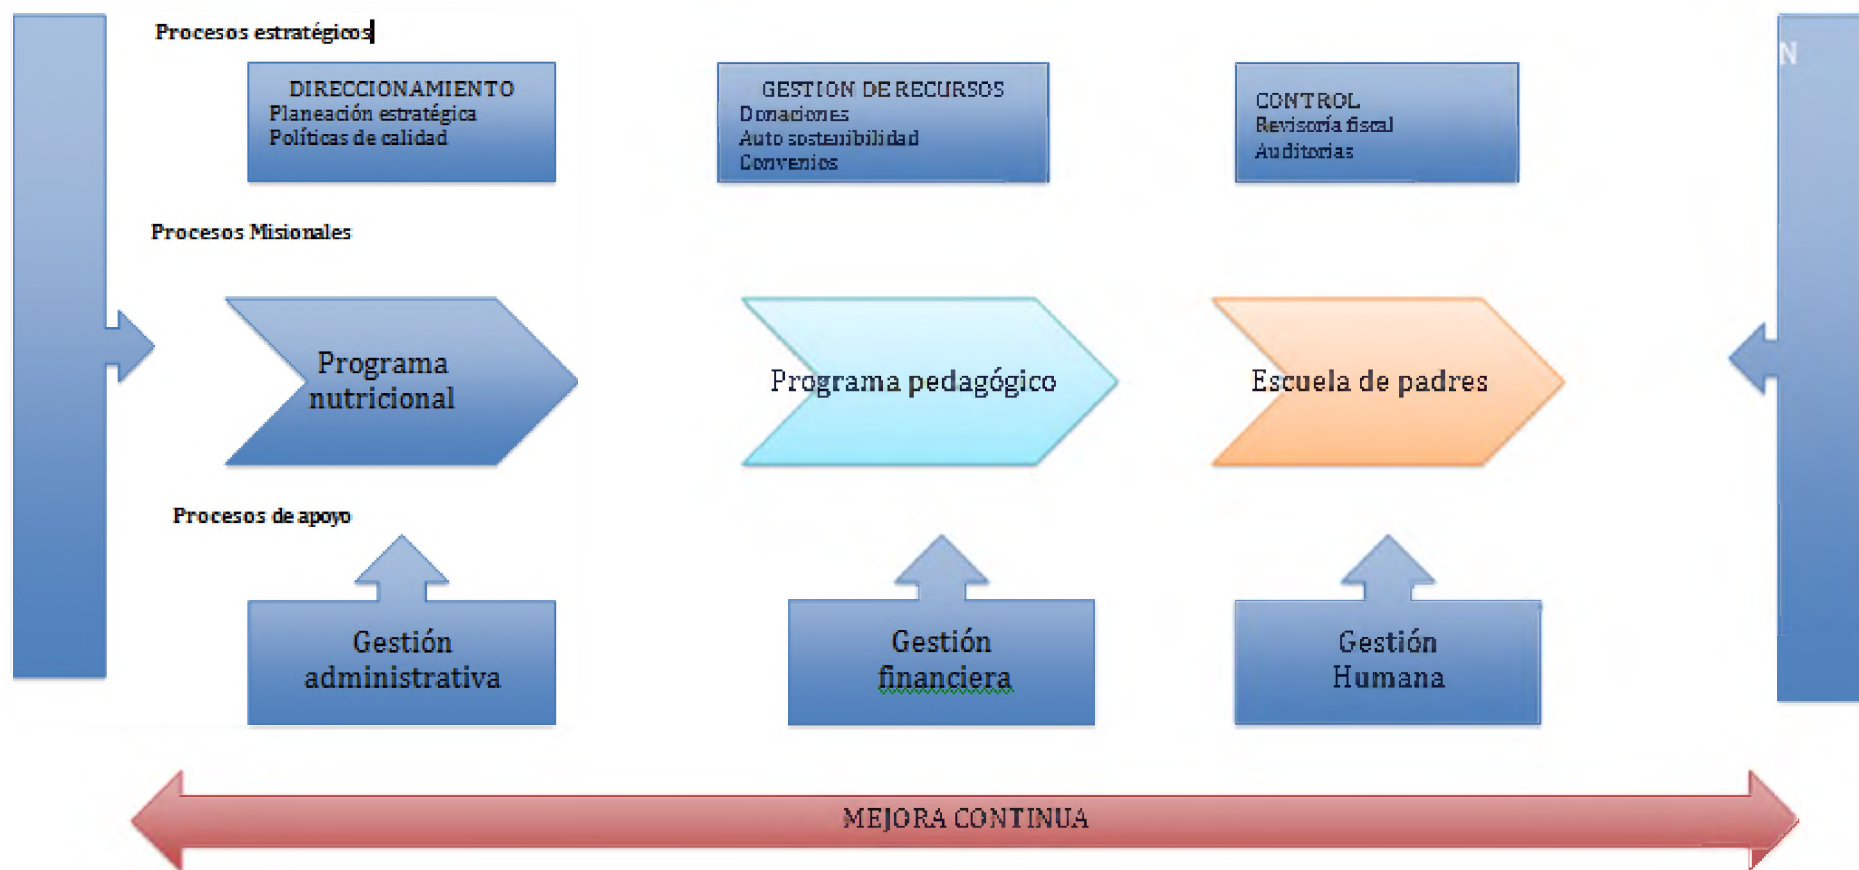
Procesos estratégicos

DIRECCIONAMIENTO
Planeación estratégica
Políticas de calidad

GESTION DE RECURSOS
Donaciones
Auto sostenibilidad
Convenios

CONTROL
Revisoría fiscal
Auditorias

N

Procesos Misionales

Programa nutricional

Programa pedagógico

Escuela de padres

Procesos de apoyo

Gestión administrativa

Gestión financiera

Gestión Humana

MEJORA CONTINUA